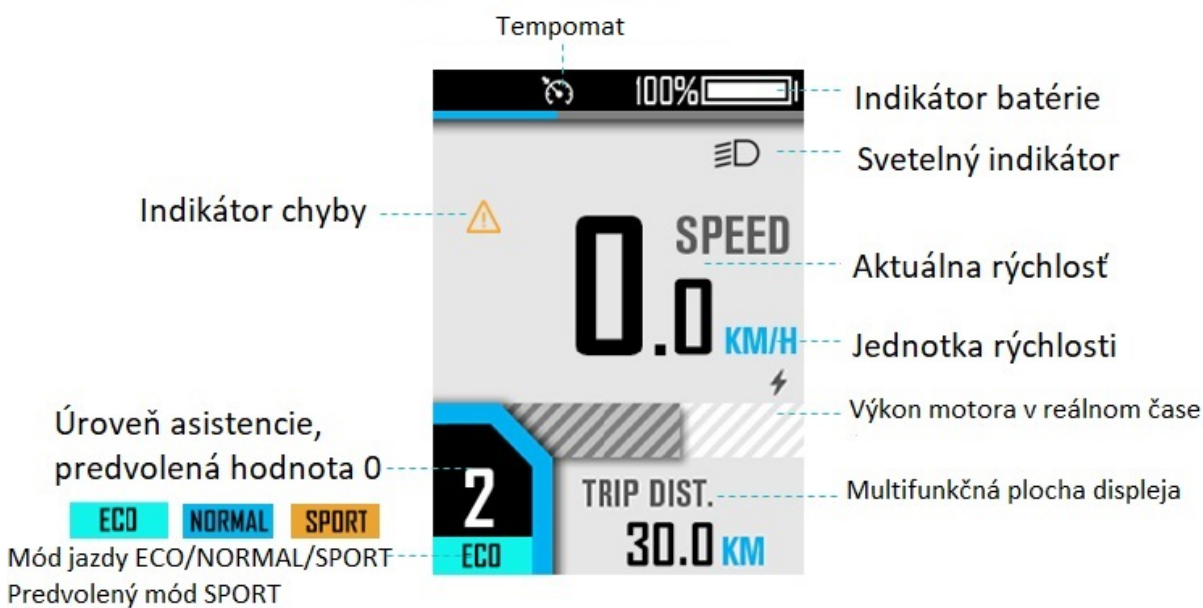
Tempomat

100%

Indikátor batérie

Svetelný indikátor

Indikátor chyby

SPEED

0.0

Aktuálna rýchlosť

KM/H

Jednotka rýchlosti

Výkon motora v reálnom čase

Úroveň asistencie, predvolená hodnota 0

2

TRIP DIST.

Multifunkčná plocha displeja

ECO NORMAL SPORT

Mód jazdy ECO/NORMAL/SPORT

ECO

30.0 KM

Predvolený mód SPORT